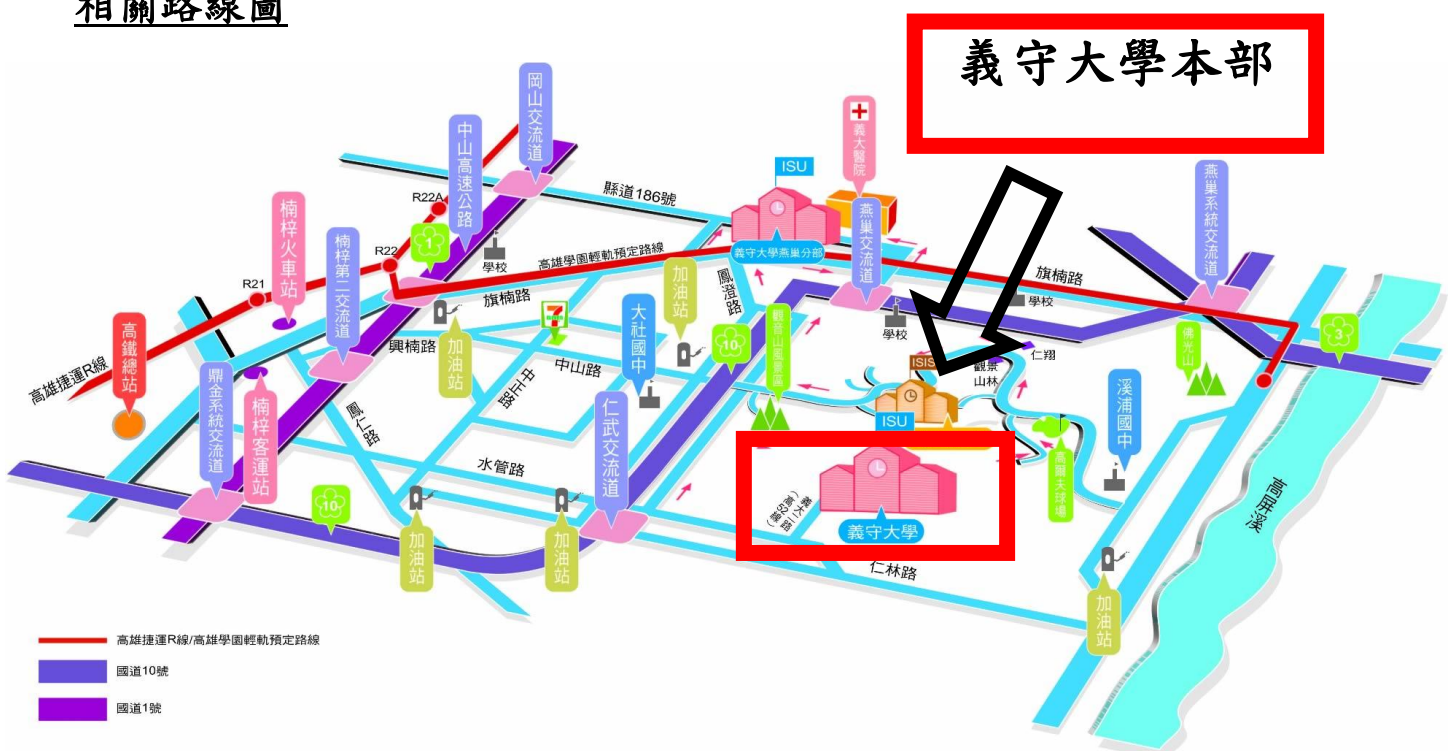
相關路線圖

義守大學本部

岡山交流道
中山高速公路
縣道186號
ISU
義大醫院
燕巢系統交流道
R22A
R22
R21
楠梓火車站
楠梓第二交流道
1
學校
高雄學園輕軌預定路線
義守大學燕巢分部
燕巢交流道
旗楠路
高鐵總站
高雄捷運R線
旗楠路
加油站
加油站
鳳澄路
學校
學校
3
興楠路
加油站
7
中山路
大社國中
10
觀音山風景區
仁翔
佛光山
中正路
ISIS
觀景山林
鼎金系統交流道
楠梓客運站
鳳仁路
仁武交流道
ISU
溪埔國中
義大二路
義大棒球場
水管路
10
加油站
加油站
義守大學
高屏溪
仁林路
加油站

高雄捷運R線/高雄學園輕軌預定路線
國道10號
國道1號